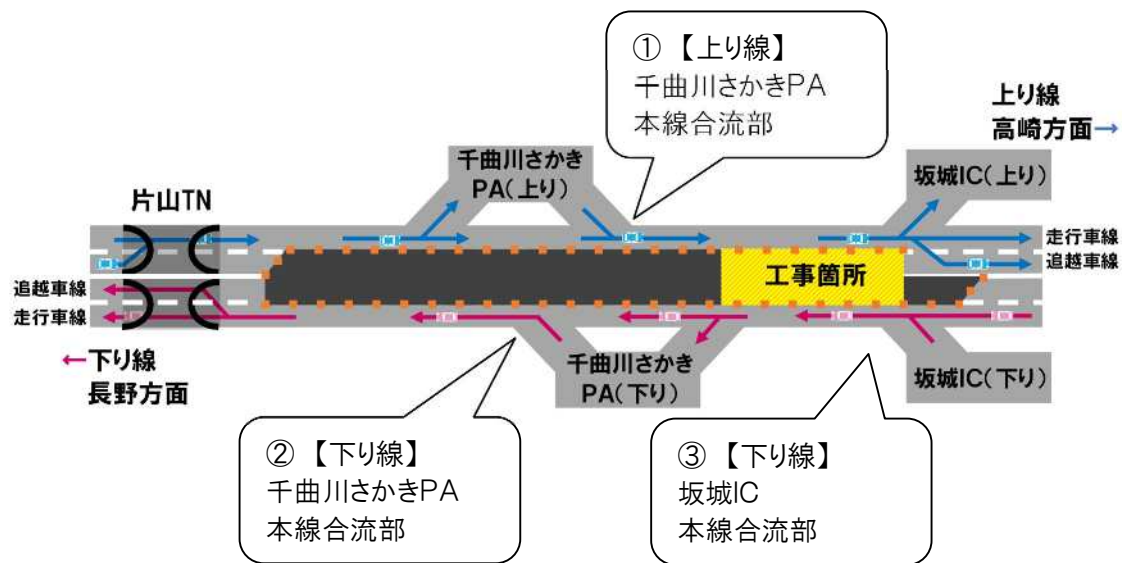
① 【上り線】
千曲川さかきPA
本線合流部

上り線
高崎方面→

千曲川さかき
PA(上り)

坂城IC(上り)

片山TN

走行車線
追越車線

追越車線
走行車線

工事箇所

←下り線
長野方面

千曲川さかき
PA(下り)

坂城IC(下り)

② 【下り線】
千曲川さかきPA
本線合流部

③ 【下り線】
坂城IC
本線合流部